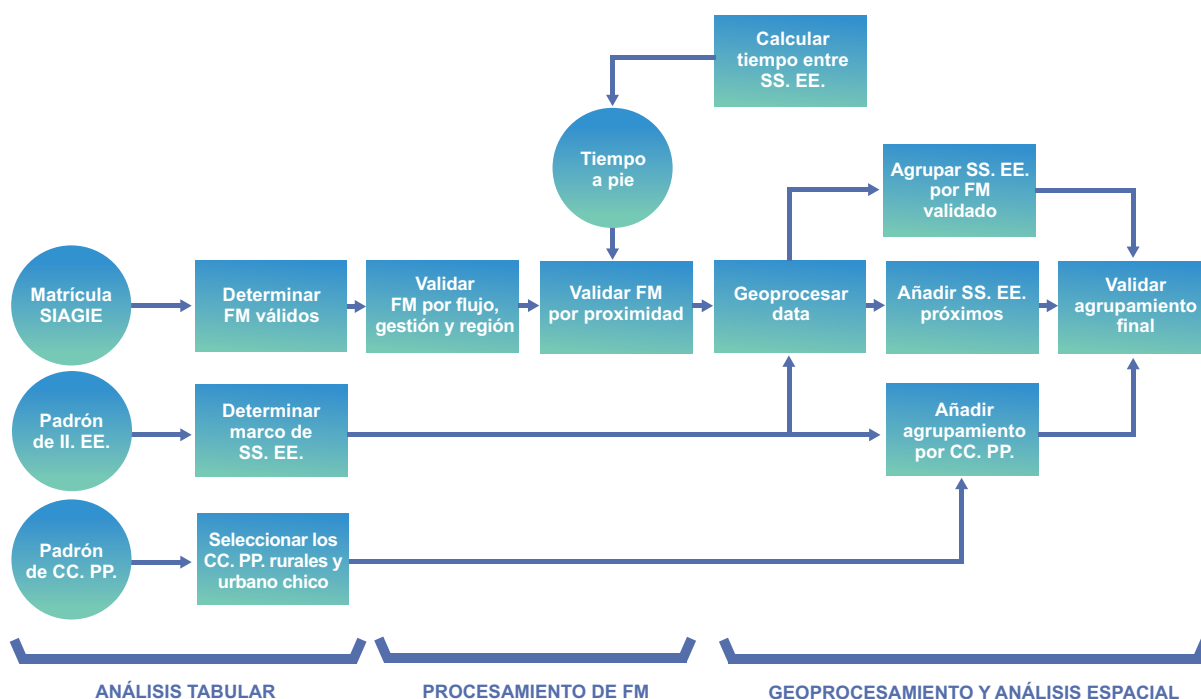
Calcular tiempo entre SS. EE.

Tiempo a pie

Agrupar SS. EE. por FM validado

Matrícula SIAGIE

Determinar FM válidos

Validar FM por flujo, gestión y región

Validar FM por proximidad

Geoprocesar data

Añadir SS. EE. próximos

Validar agrupamiento final

Padrón de II. EE.

Determinar marco de SS. EE.

Añadir agrupamiento por CC. PP.

Padrón de CC. PP.

Seleccionar los CC. PP. rurales y urbano chico

ANÁLISIS TABULAR

PROCESAMIENTO DE FM

GEOPROCESAMIENTO Y ANÁLISIS ESPACIAL